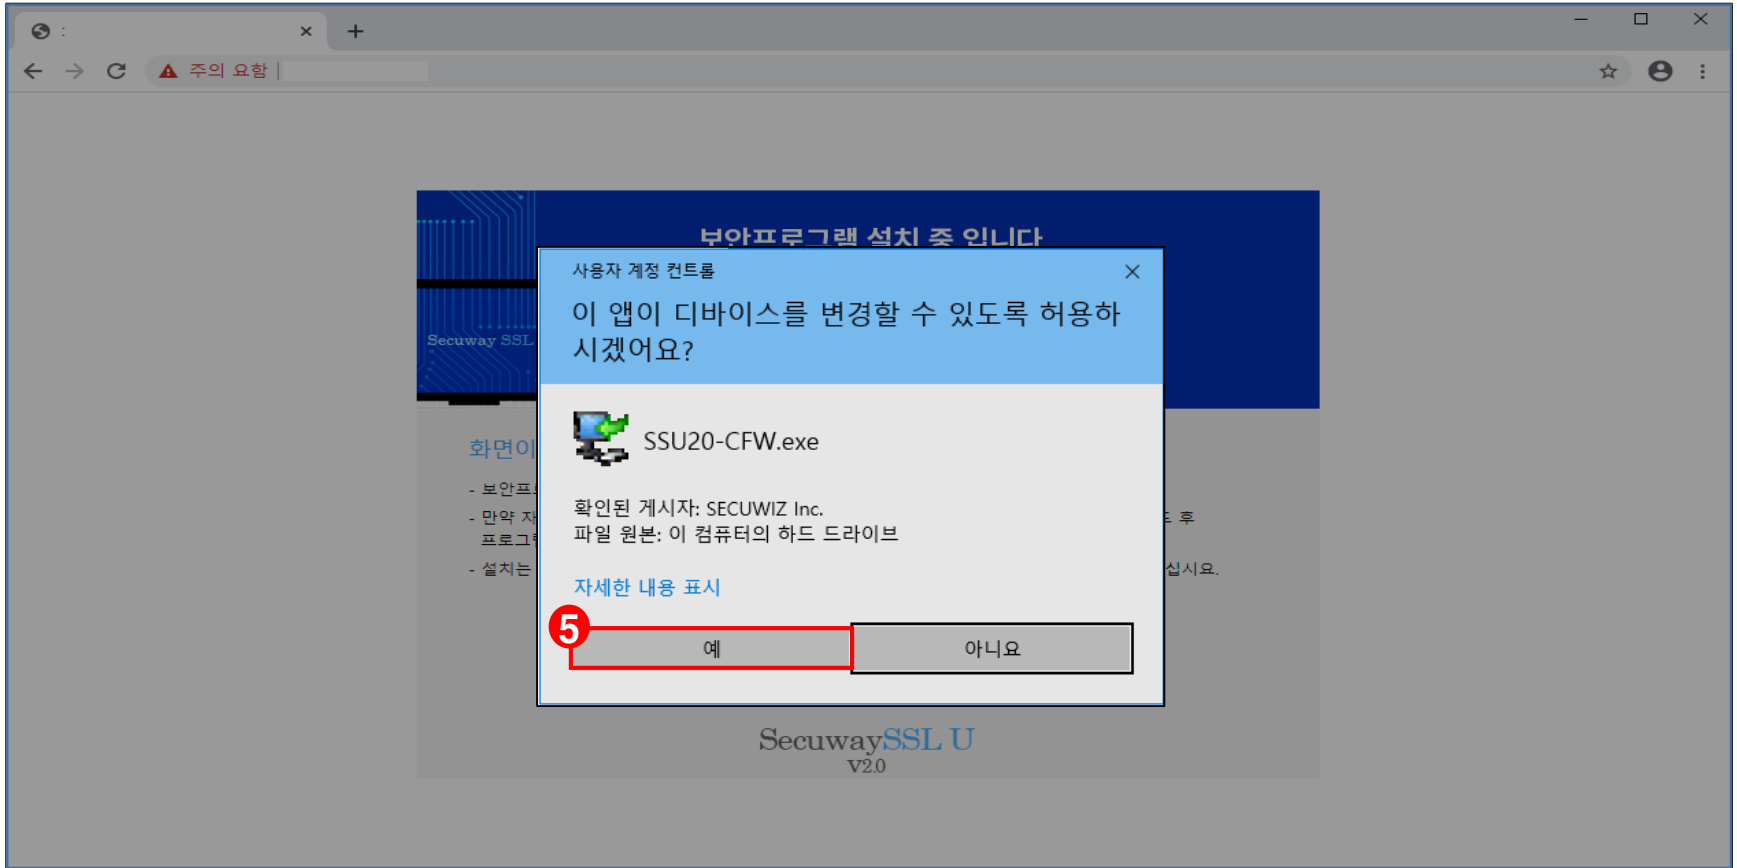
주의 요함

보안프로그램 설치 중 입니다

Secuway SSL

화면이

- 보안프

- 만약 자

프로그

- 설치는

후

십시오.

사용자 계정 컨트롤

이 앱이 디바이스를 변경할 수 있도록 허용하시겠어요?

SSU20-CFW.exe

확인된 게시자: SECUWIZ Inc.
파일 원본: 이 컴퓨터의 하드 드라이브

자세한 내용 표시

5

예

아니요

SecuwaySSL U
V2.0